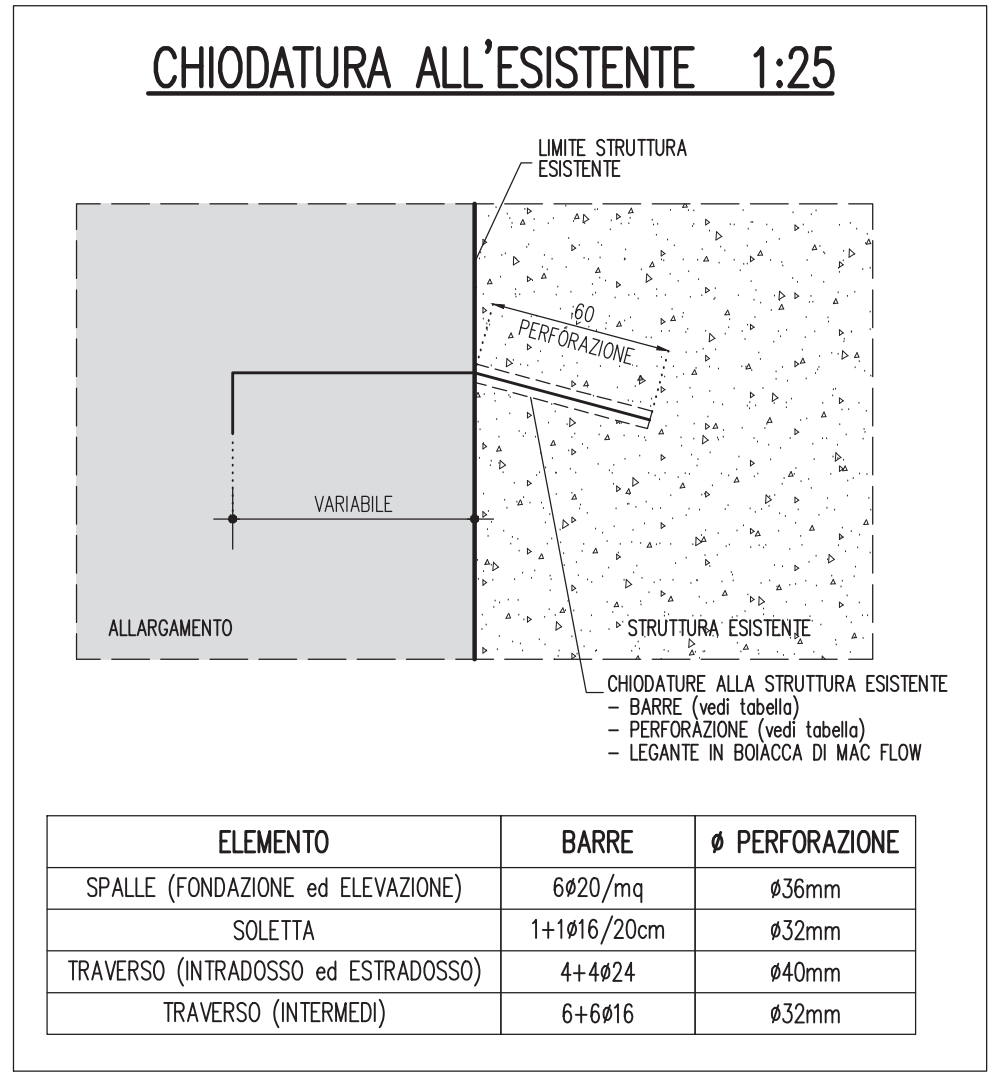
CHIODATURA ALL'ESISTENTE 1:25

LIMITE STRUTTURA ESISTENTE

60 PERFORAZIONE

VARIABILE

ALLARGAMENTO

STRUTTURA ESISTENTE

CHIODATURE ALLA STRUTTURA ESISTENTE
– BARRE (vedi tabella)
– PERFORAZIONE (vedi tabella)
– LEGANTE IN BOIACCA DI MAC FLOW

| ELEMENTO | BARRE | ø PERFORAZIONE |
|---|---|---|
| SPALLE (FONDAZIONE ed ELEVAZIONE) | 6ø20/mq | ø36mm |
| SOLETTA | 1+1ø16/20cm | ø32mm |
| TRAVERSO (INTRADOSSO ed ESTRADOSSO) | 4+4ø24 | ø40mm |
| TRAVERSO (INTERMEDI) | 6+6ø16 | ø32mm |